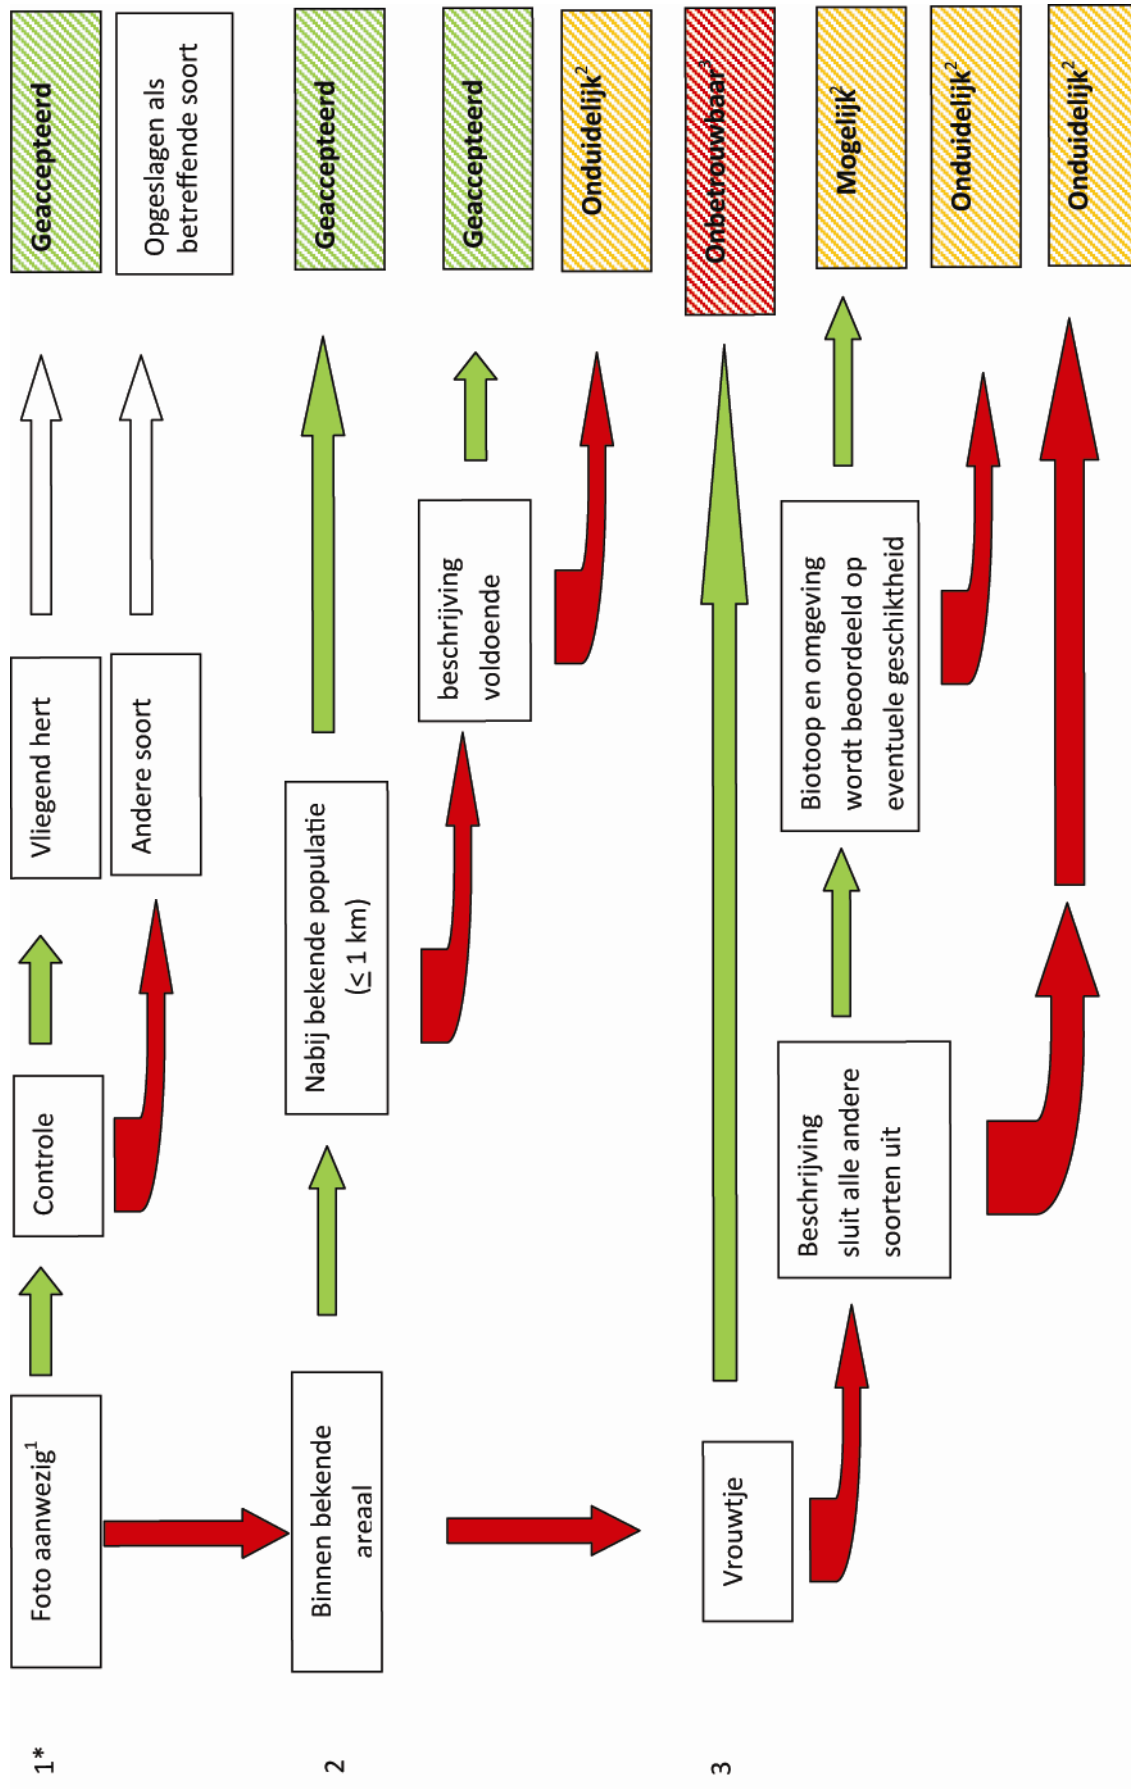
1*

Foto aanwezig$^1$

Controle

Vliegend hert

Geaccepteerd

Andere soort

Opgeslagen als betreffende soort

2

Binnen bekende areaal

Nabij bekende populatie ($\leq$ 1 km)

Geaccepteerd

beschrijving voldoende

Geaccepteerd

Onduidelijk$^2$

3

Vrouwtje

Onbetrouwbaar$^3$

Beschrijving sluit alle andere soorten uit

Biotoop en omgeving wordt beoordeeld op eventuele geschiktheid

Mogelijk$^2$

Onduidelijk$^2$

Onduidelijk$^2$